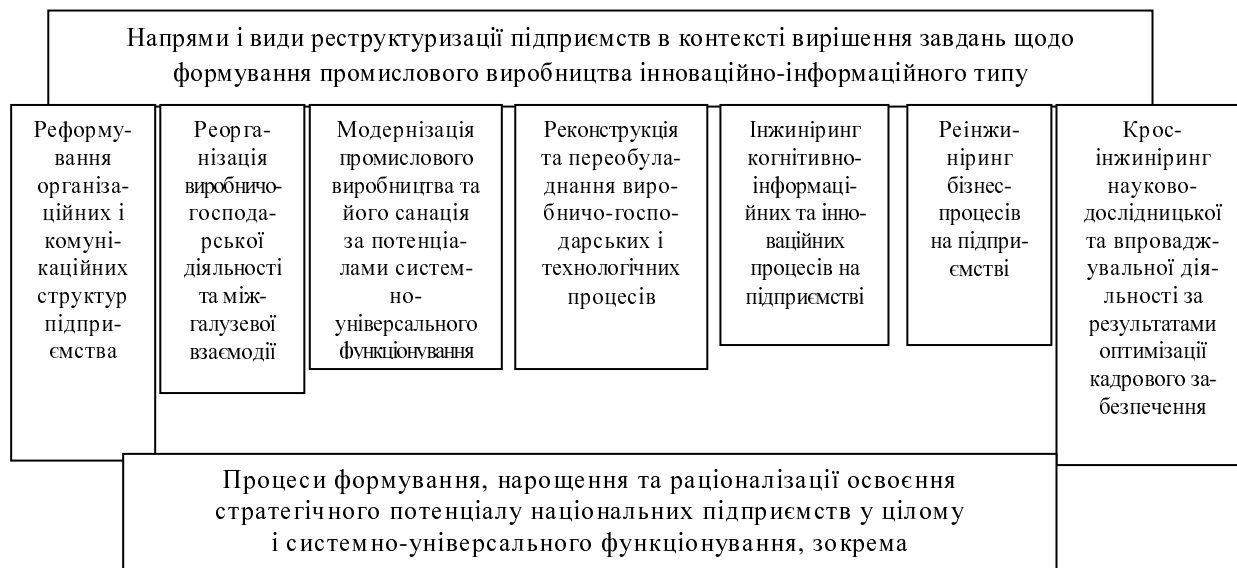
Напрями і види реструктуризації підприємств в контексті вирішення завдань щодо формування промислового виробництва інноваційно-інформаційного типу

Реформування організаційних і комунікаційних структур підприємства

Реорганізація виробничо-господарської діяльності та міжгалузевої взаємодії

Модернізація промислового виробництва та його санація за потенціалами системно-універсального функціонування

Реконструкція та переобладнання виробничо-господарських і технологічних процесів

Інжиніринг когнітивно-інформаційних та інноваційних процесів на підприємстві

Реінжиніринг бізнес-процесів на підприємстві

Крос-інжиніринг науково-дослідницької та впроваджувальної діяльності за результатами оптимізації кадрового забезпечення

Процеси формування, нарощення та раціоналізації освоєння стратегічного потенціалу національних підприємств у цілому і системно-універсального функціонування, зокрема